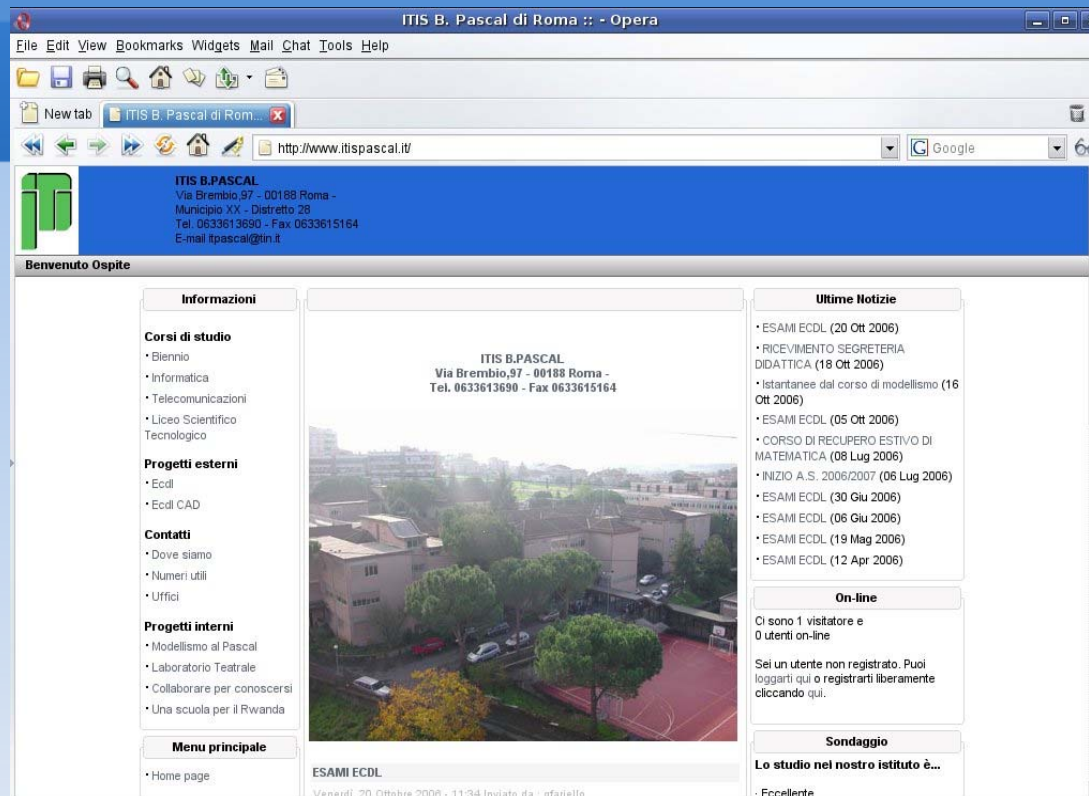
ITIS B. Pascal di Roma :: - Opera

File Edit View Bookmarks Widgets Mail Chat Tools Help

New tab | ITIS B. Pascal di Rom...

http://www.itispascal.it/

Google

ITIS B.PASCAL
Via Brembio,97 - 00188 Roma -
Municipio XX - Distretto 28
Tel. 0633613690 - Fax 0633615164
E-mail itpascal@tin.it

Benvenuto Ospite

Informazioni

Corsi di studio
· Biennio
· Informatica
· Telecomunicazioni
· Liceo Scientifico Tecnologico

Progetti esterni
· Ecdl
· Ecdl CAD

Contatti
· Dove siamo
· Numeri utili
· Uffici

Progetti interni
· Modellismo al Pascal
· Laboratorio Teatrale
· Collaborare per conoscersi
· Una scuola per il Rwanda

Menu principale
· Home page

ITIS B.PASCAL
Via Brembio,97 - 00188 Roma -
Tel. 0633613690 - Fax 0633615164

ESAMI ECDL
Venerdì, 20 Ottobre 2006 - 11:34 Inviato da : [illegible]

Ultime Notizie
· ESAMI ECDL (20 Ott 2006)
· RICEVIMENTO SEGRETERIA DIDATTICA (18 Ott 2006)
· Istantanee dal corso di modellismo (16 Ott 2006)
· ESAMI ECDL (05 Ott 2006)
· CORSO DI RECUPERO ESTIVO DI MATEMATICA (08 Lug 2006)
· INIZIO A.S. 2006/2007 (06 Lug 2006)
· ESAMI ECDL (30 Giu 2006)
· ESAMI ECDL (06 Giu 2006)
· ESAMI ECDL (19 Mag 2006)
· ESAMI ECDL (12 Apr 2006)

On-line
Ci sono 1 visitatore e
0 utenti on-line

Sei un utente non registrato. Puoi loggarti qui o registrarti liberamente cliccando qui.

Sondaggio
Lo studio nel nostro istituto è...
· Eccellente